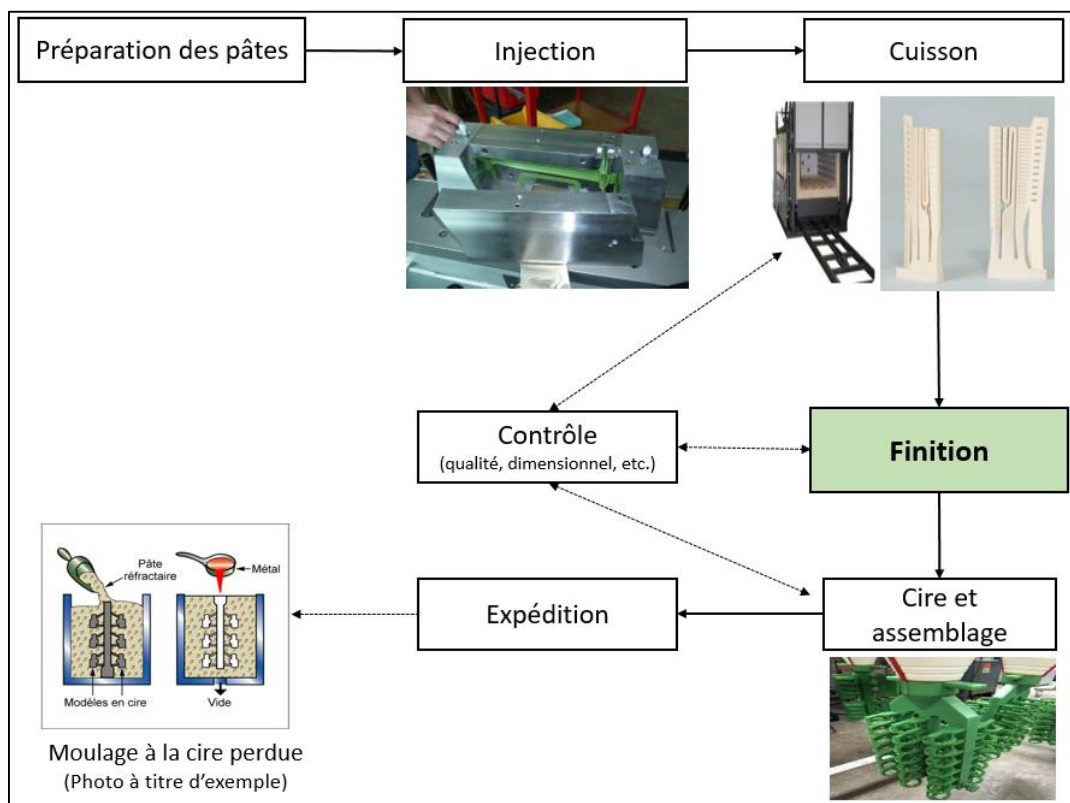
Préparation des pâtes

Injection

Cuisson

Contrôle
(qualité, dimensionnel, etc.)

Finition

Pâte réfractaire

Métal

Modèles en cire

Vide

Expédition

Cire et assemblage

Moulage à la cire perdue
(Photo à titre d'exemple)